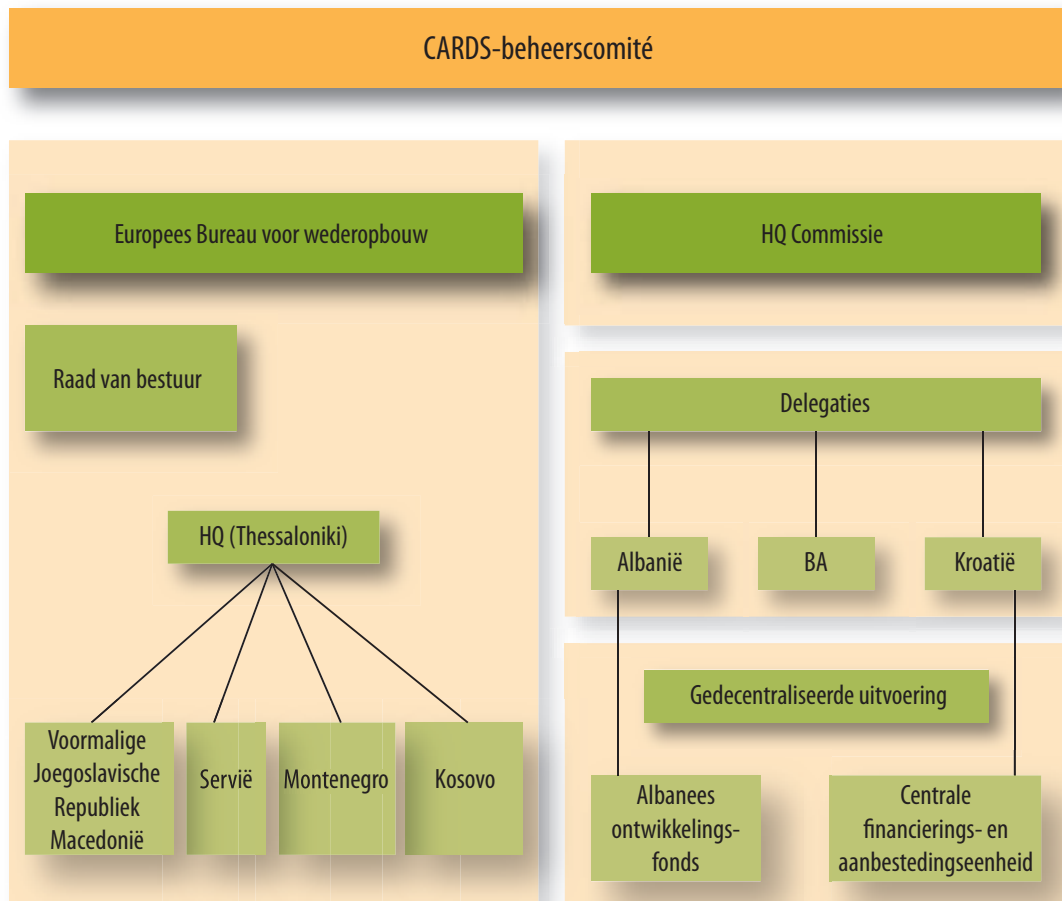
CARDS-beheerscomité

Europees Bureau voor wederopbouw

Raad van bestuur

HQ (Thessaloniki)

Voormalige Joegoslavische Republiek Macedonië

Servië

Montenegro

Kosovo

HQ Commissie

Delegaties

Albanië

BA

Kroatië

Gedecentraliseerde uitvoering

Albanees ontwikkelingsfonds

Centrale financierings- en aanbestedingseenheid